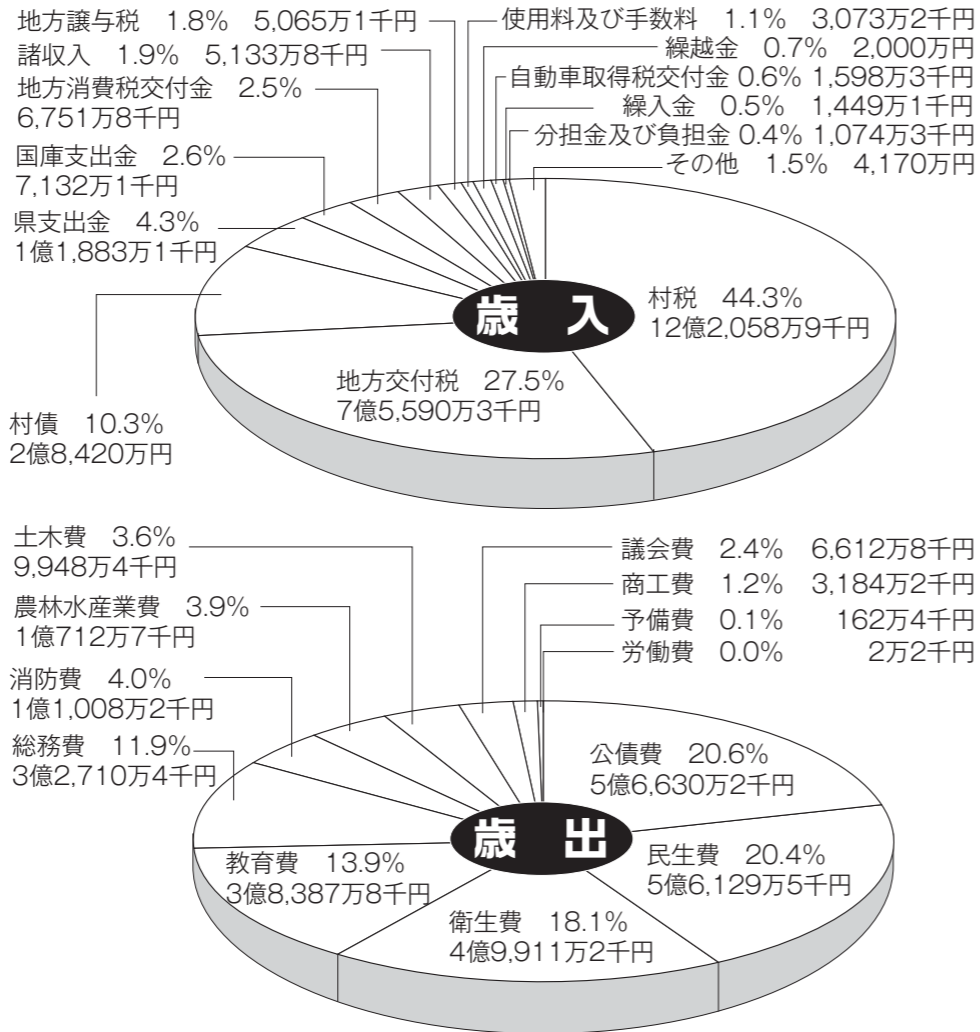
地方譲与税　1.8%　5,065万1千円
諸収入　1.9%　5,133万8千円
地方消費税交付金　2.5%
6,751万8千円
国庫支出金　2.6%
7,132万1千円
県支出金　4.3%
1億1,883万1千円
使用料及び手数料　1.1%　3,073万2千円
繰越金　0.7%　2,000万円
自動車取得税交付金 0.6% 1,598万3千円
繰入金　0.5%　1,449万1千円
分担金及び負担金 0.4% 1,074万3千円
その他　1.5%　4,170万円

歳　入

村税　44.3%
12億2,058万9千円
地方交付税　27.5%
7億5,590万3千円
村債　10.3%
2億8,420万円

土木費　3.6%
9,948万4千円
農林水産業費　3.9%
1億712万7千円
消防費　4.0%
1億1,008万2千円
総務費　11.9%
3億2,710万4千円
議会費　2.4%　6,612万8千円
商工費　1.2%　3,184万2千円
予備費　0.1%　162万4千円
労働費　0.0%　2万2千円

歳　出

公債費　20.6%
5億6,630万2千円
民生費　20.4%
5億6,129万5千円
衛生費　18.1%
4億9,911万2千円
教育費　13.9%
3億8,387万8千円